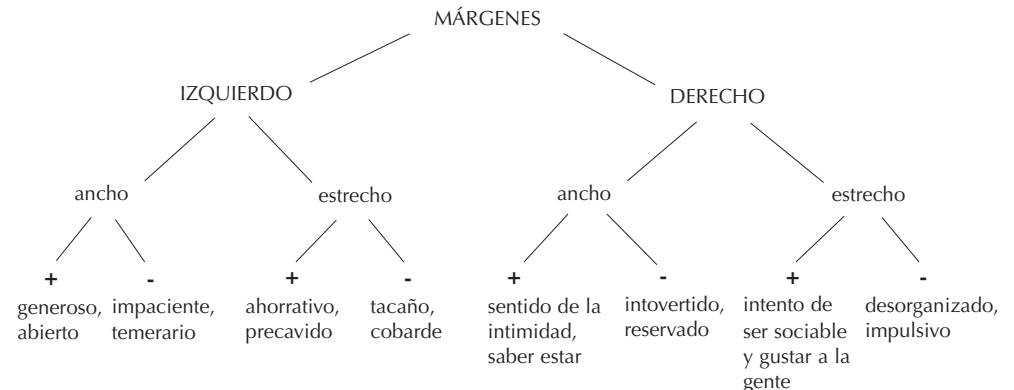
MÁRGENES

IZQUIERDO

DERECHO

ancho

estrecho

ancho

estrecho

+

generoso, abierto

-

impaciente, temerario

+

ahorrativo, precavido

-

tacaño, cobarde

+

sentido de la intimidad, saber estar

-

intovertido, reservado

+

intento de ser sociable y gustar a la gente

-

desorganizado, impulsivo